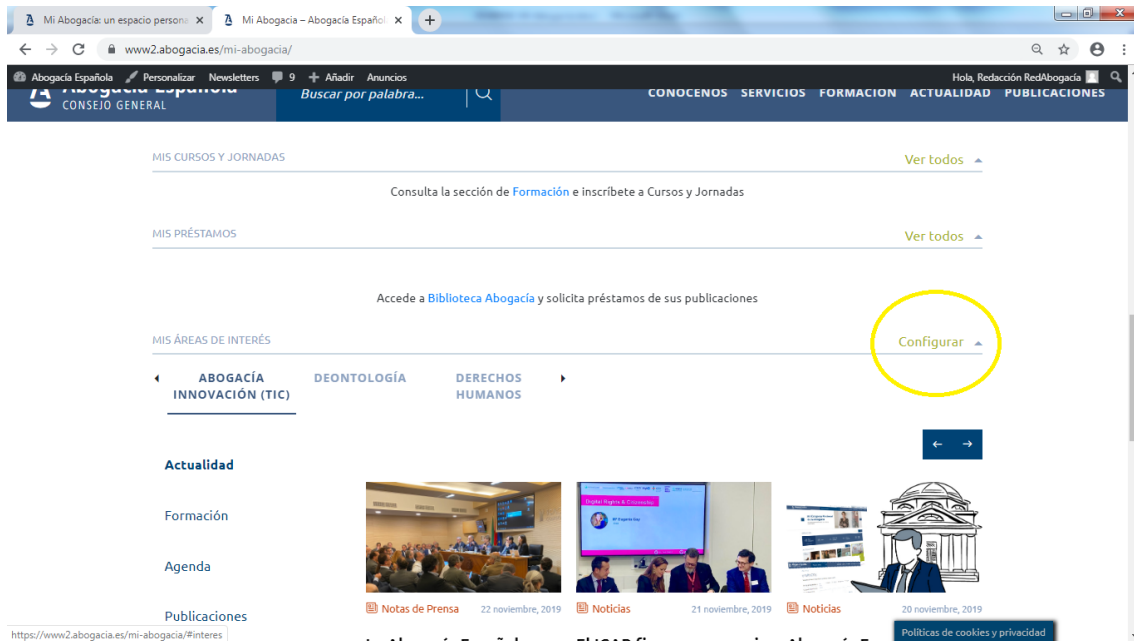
Mi Abogacía: un espacio persona ×
Mi Abogacía – Abogacía Españo ×
www2.abogacia.es/mi-abogacia/

Abogacía Española   Personalizar   Newsletters   9   + Añadir   Anuncios   Hola, Redacción RedAbogacía

Abogacía Española
CONSEJO GENERAL
Buscar por palabra...
CONOCENOS   SERVICIOS   FORMACION   ACTUALIDAD   PUBLICACIONES

MIS CURSOS Y JORNADAS
Ver todos

Consulta la sección de Formación e inscríbete a Cursos y Jornadas

MIS PRÉSTAMOS
Ver todos

Accede a Biblioteca Abogacía y solicita préstamos de sus publicaciones

MIS ÁREAS DE INTERÉS
Configurar

ABOGACÍA INNOVACIÓN (TIC)   DEONTOLOGÍA   DERECHOS HUMANOS

Actualidad

Formación

Agenda

Publicaciones

Notas de Prensa   22 noviembre, 2019
Noticias   21 noviembre, 2019
Noticias   20 noviembre, 2019

Digital Rights & Citizenship

https://www2.abogacia.es/mi-abogacia/#interes

Políticas de cookies y privacidad